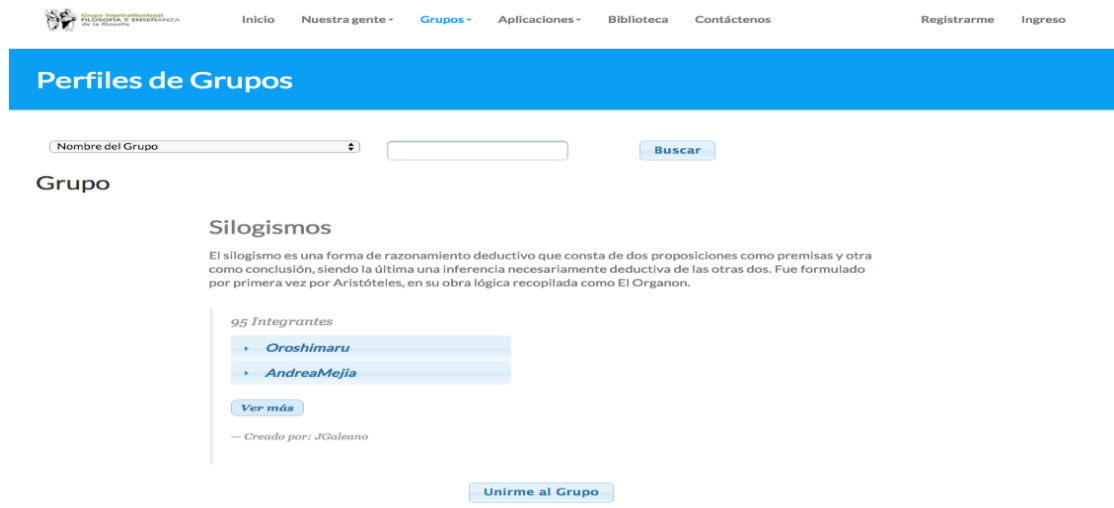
Grupo Interinstitucional FILOSOFÍA Y ENSEÑANZA de la filosofía

Inicio Nuestra gente Grupos Aplicaciones Biblioteca Contáctenos Registrarme Ingreso

Perfiles de Grupos

Nombre del Grupo

Buscar

Grupo

Silogismos

El silogismo es una forma de razonamiento deductivo que consta de dos proposiciones como premisas y otra como conclusión, siendo la última una inferencia necesariamente deductiva de las otras dos. Fue formulado por primera vez por Aristóteles, en su obra lógica recopilada como El Organon.

95 Integrantes

Oroshimaru

AndreaMejia

Ver más

— Creado por: JGaleano

Unirme al Grupo